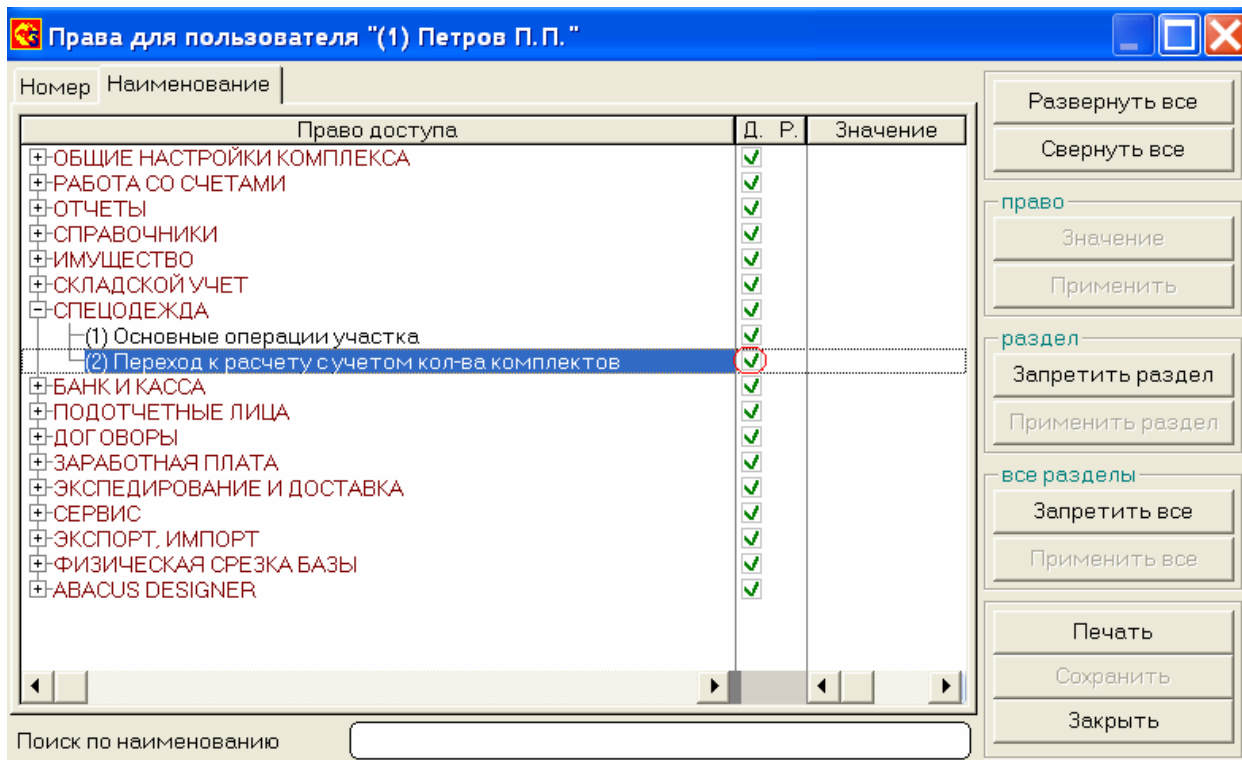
Права для пользователя "(1) Петров П.П."

Номер | Наименование

| Право доступа | Д. | Р. | Значение |
|---|---|---|---|
| ОБЩИЕ НАСТРОЙКИ КОМПЛЕКСА | ✓ | | |
| РАБОТА СО СЧЕТАМИ | ✓ | | |
| ОТЧЕТЫ | ✓ | | |
| СПРАВОЧНИКИ | ✓ | | |
| ИМУЩЕСТВО | ✓ | | |
| СКЛАДСКОЙ УЧЕТ | ✓ | | |
| СПЕЦОДЕЖДА | ✓ | | |
| (1) Основные операции участка | ✓ | | |
| (2) Переход к расчету с учетом кол-ва комплектов | ✓ | | |
| БАНК И КАССА | ✓ | | |
| ПОДОТЧЕТНЫЕ ЛИЦА | ✓ | | |
| ДОГОВОРЫ | ✓ | | |
| ЗАРАБОТНАЯ ПЛАТА | ✓ | | |
| ЭКСПЕДИРОВАНИЕ И ДОСТАВКА | ✓ | | |
| СЕРВИС | ✓ | | |
| ЭКСПОРТ, ИМПОРТ | ✓ | | |
| ФИЗИЧЕСКАЯ СРЕЗКА БАЗЫ | ✓ | | |
| ABACUS DESIGNER | ✓ | | |

Поиск по наименованию

Развернуть все
Свернуть все
право
Значение
Применить
раздел
Запретить раздел
Применить раздел
все разделы
Запретить все
Применить все
Печать
Сохранить
Закрыть